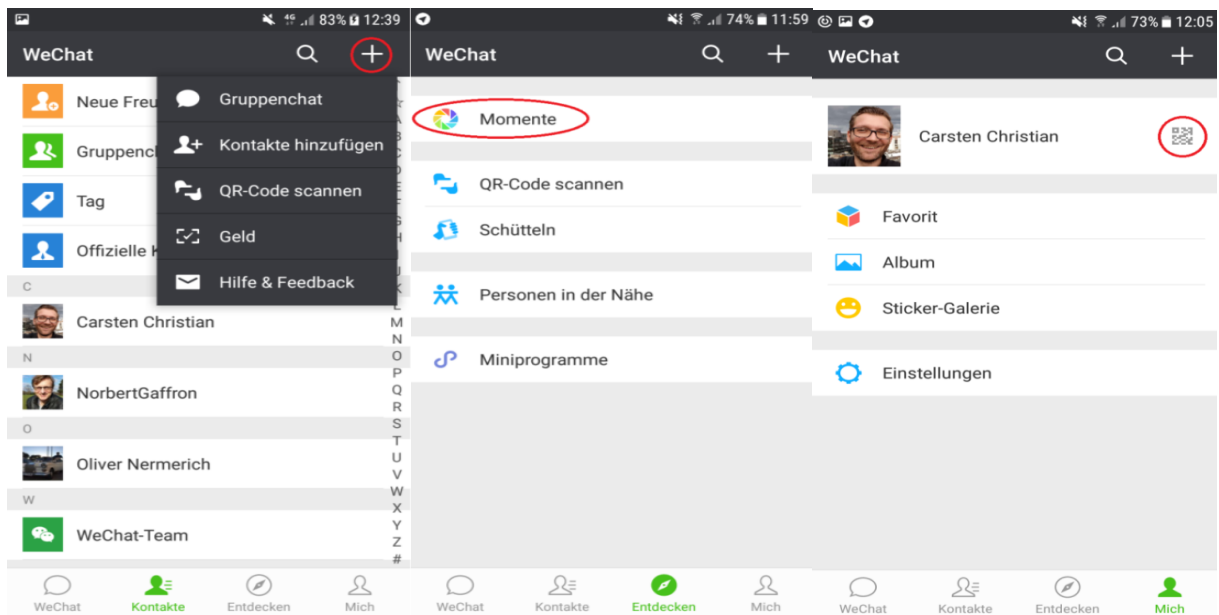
83% 12:39

WeChat

Neue Freu

Gruppench

Tag

Offizielle K

Gruppenchat

Kontakte hinzufügen

QR-Code scannen

Geld

Hilfe & Feedback

C

Carsten Christian

N

NorbertGaffron

O

Oliver Nermerich

W

WeChat-Team

M
N
O
P
Q
R
S
T
U
V
W
X
Y
Z
#

WeChat Kontakte Entdecken Mich

74% 11:59

WeChat

Momente

QR-Code scannen

Schütteln

Personen in der Nähe

Miniprogramme

WeChat Kontakte Entdecken Mich

73% 12:05

WeChat

Carsten Christian

Favorit

Album

Sticker-Galerie

Einstellungen

WeChat Kontakte Entdecken Mich